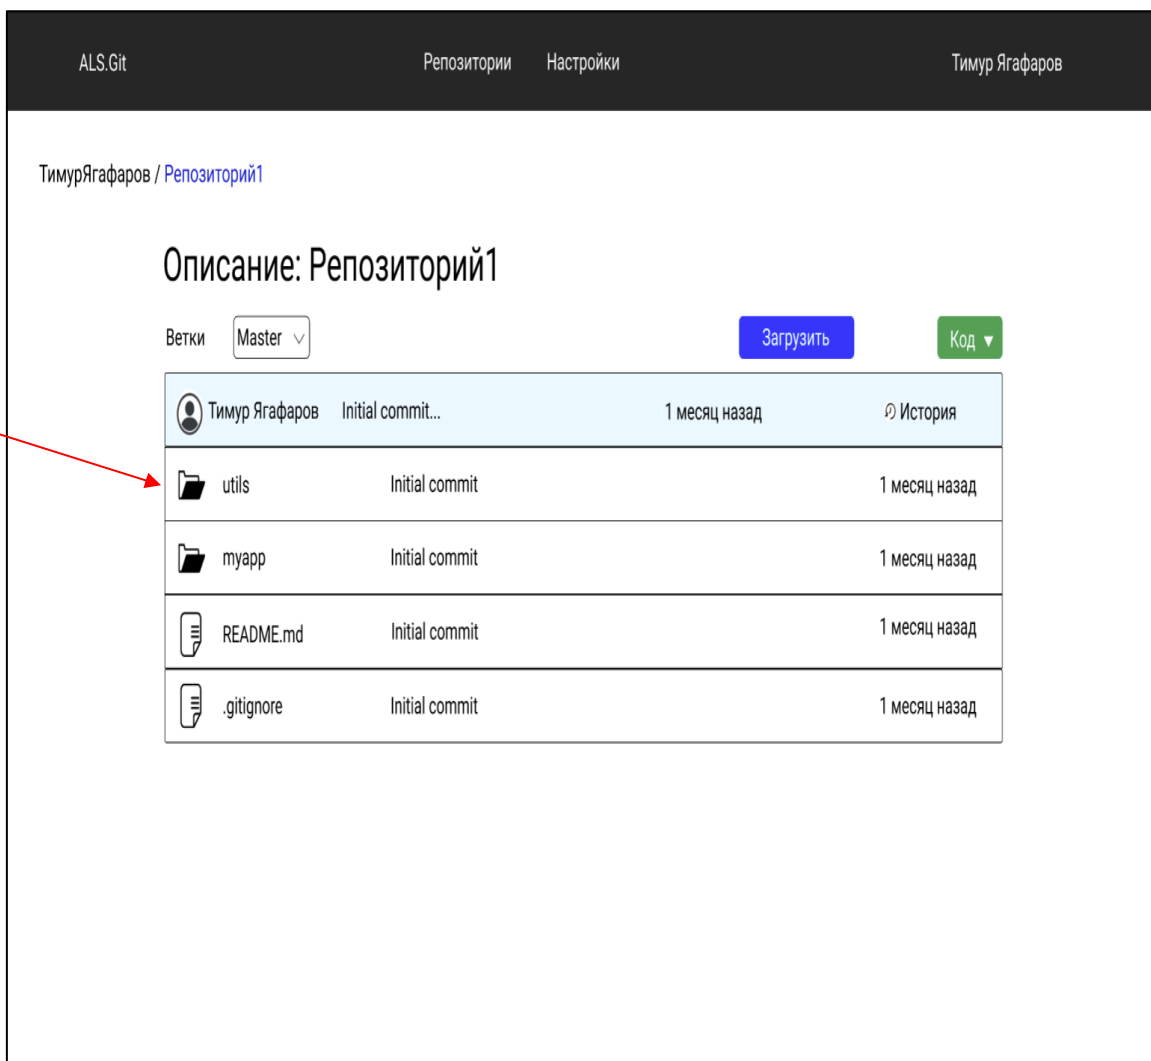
ALS.Git

Репозитории Настройки

Тимур Ягафаров

ТимурЯгафаров / Репозиторий1

Описание: Репозиторий1

Ветки Master

Загрузить

Код ▾

| Тимур Ягафаров Initial commit... | | 1 месяц назад | История |
|---|---|---|---|
| utils | Initial commit | | 1 месяц назад |
| myapp | Initial commit | | 1 месяц назад |
| README.md | Initial commit | | 1 месяц назад |
| .gitignore | Initial commit | | 1 месяц назад |